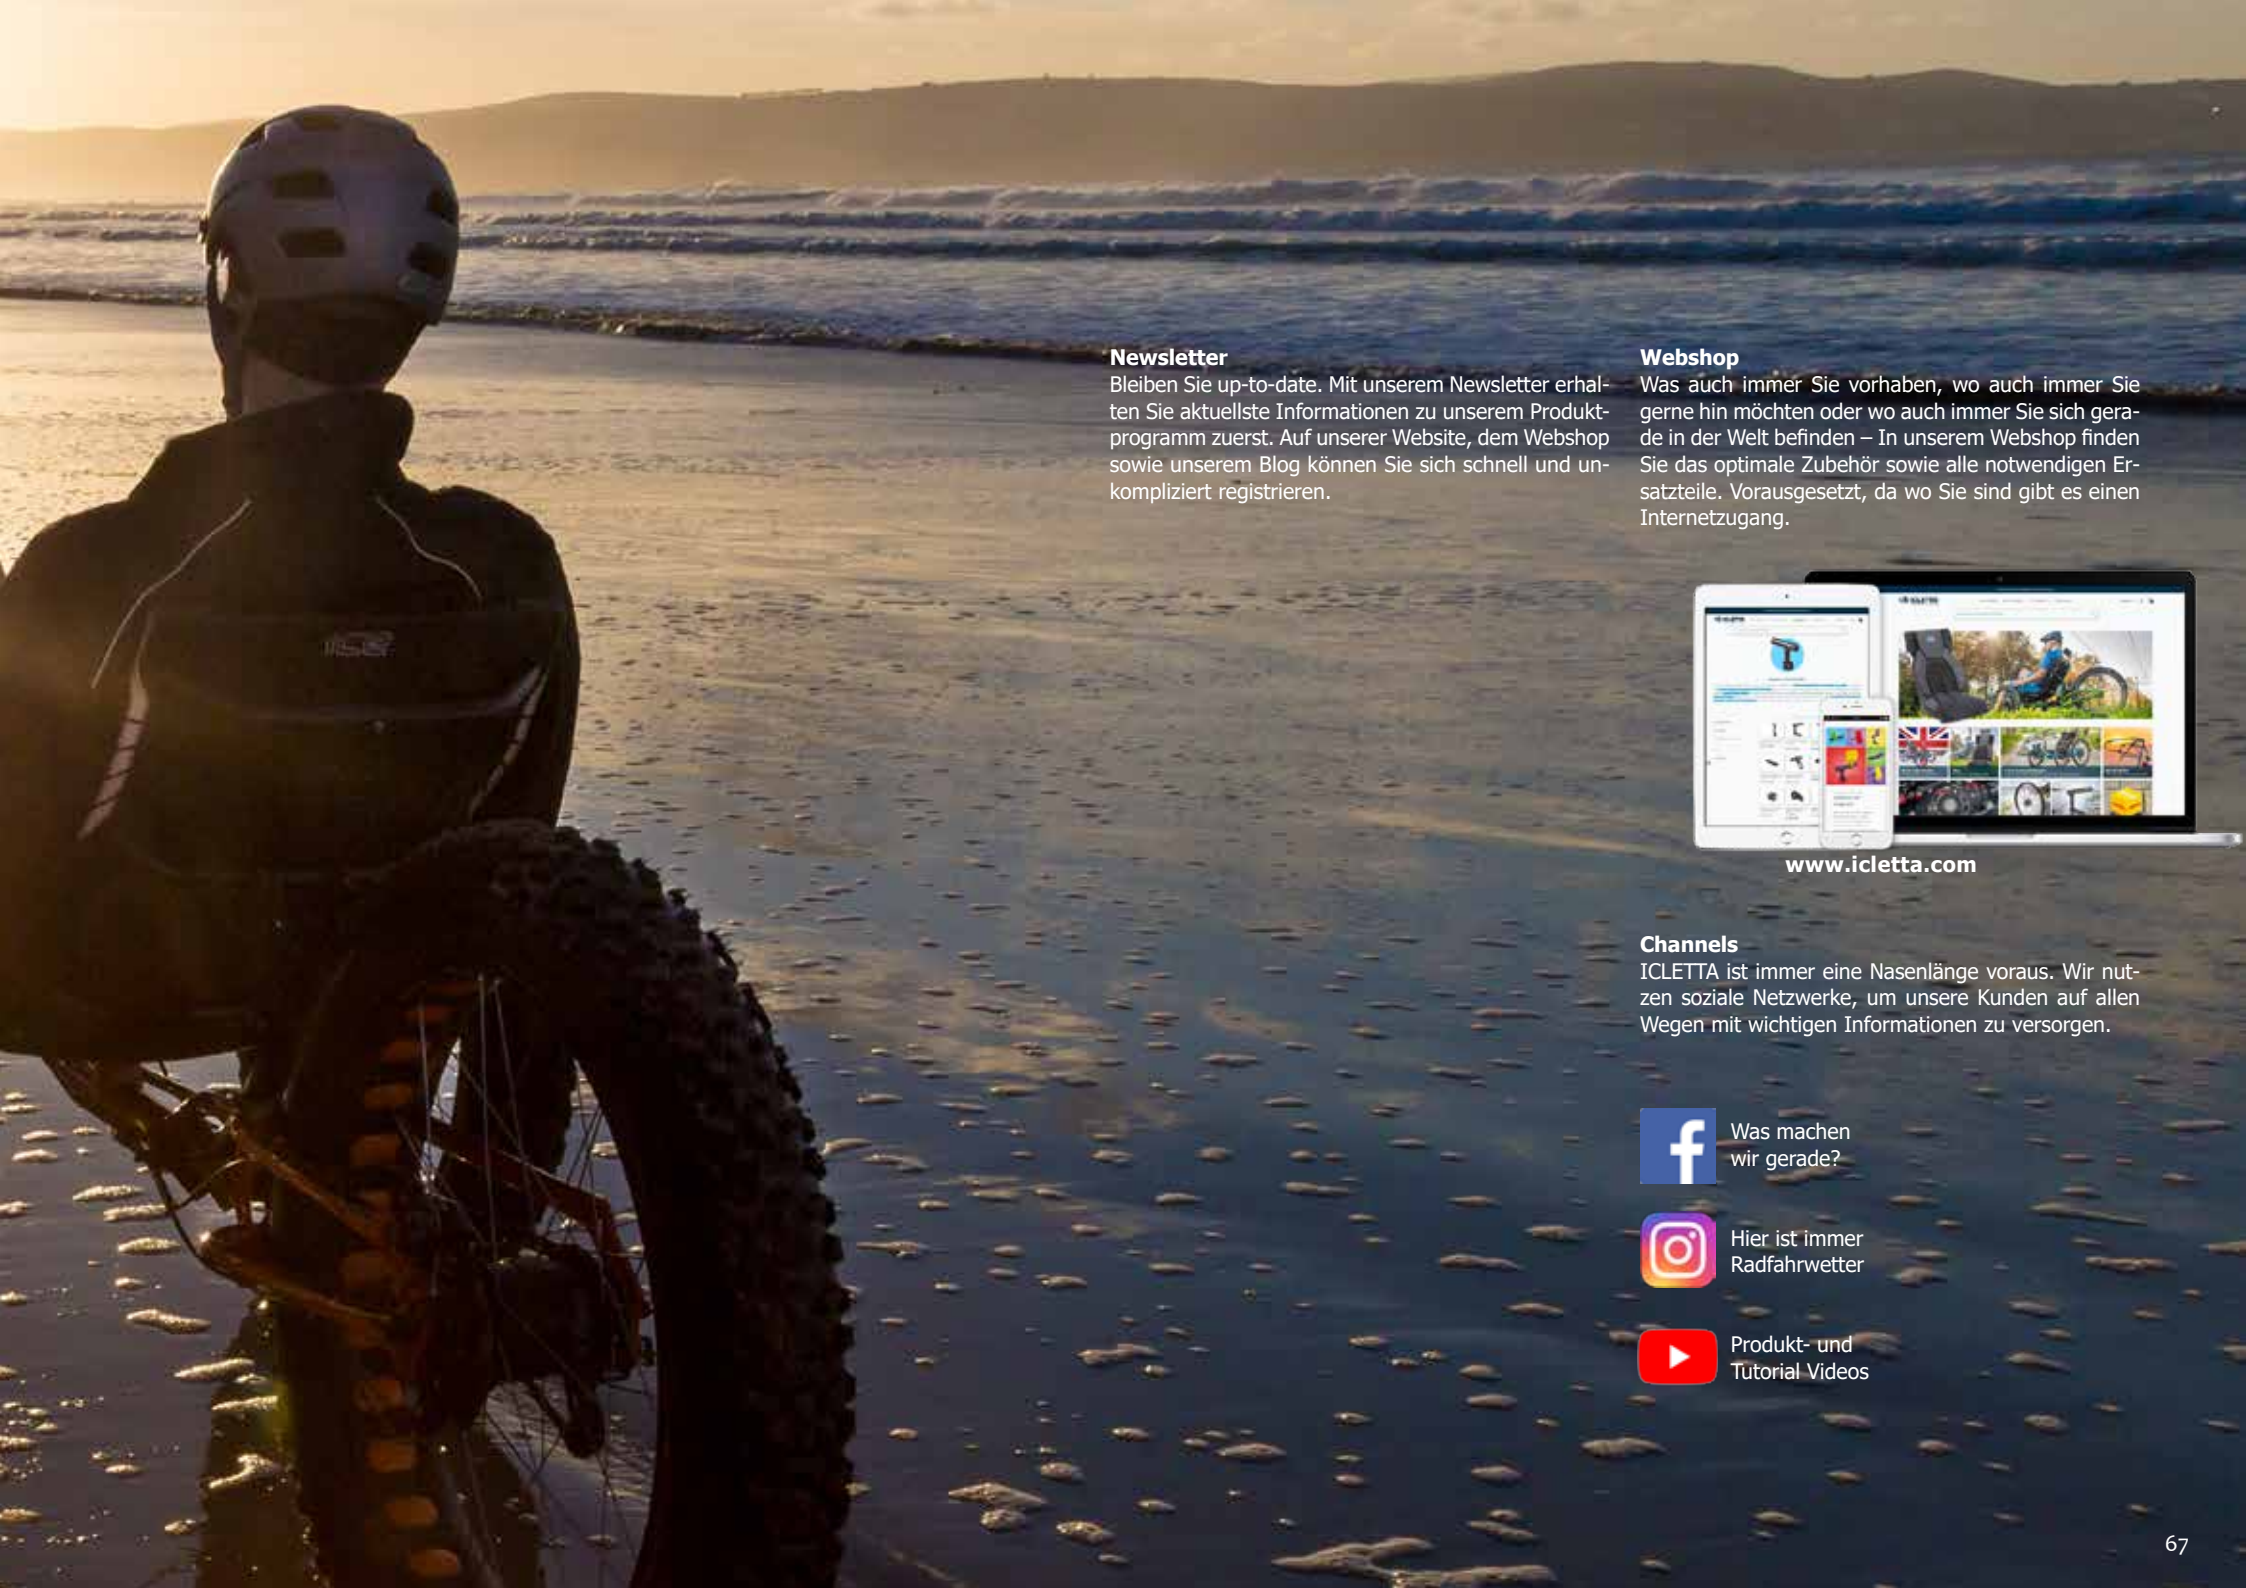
**Newsletter**
Bleiben Sie up-to-date. Mit unserem Newsletter erhalten Sie aktuellste Informationen zu unserem Produktprogramm zuerst. Auf unserer Website, dem Webshop sowie unserem Blog können Sie sich schnell und unkompliziert registrieren.

**Webshop**
Was auch immer Sie vorhaben, wo auch immer Sie gerne hin möchten oder wo auch immer Sie sich gerade in der Welt befinden – In unserem Webshop finden Sie das optimale Zubehör sowie alle notwendigen Ersatzteile. Vorausgesetzt, da wo Sie sind gibt es einen Internetzugang.

**www.icletta.com**

**Channels**
ICLETTA ist immer eine Nasenlänge voraus. Wir nutzen soziale Netzwerke, um unsere Kunden auf allen Wegen mit wichtigen Informationen zu versorgen.

Was machen wir gerade?

Hier ist immer Radfahrwetter

Produkt- und Tutorial Videos

67